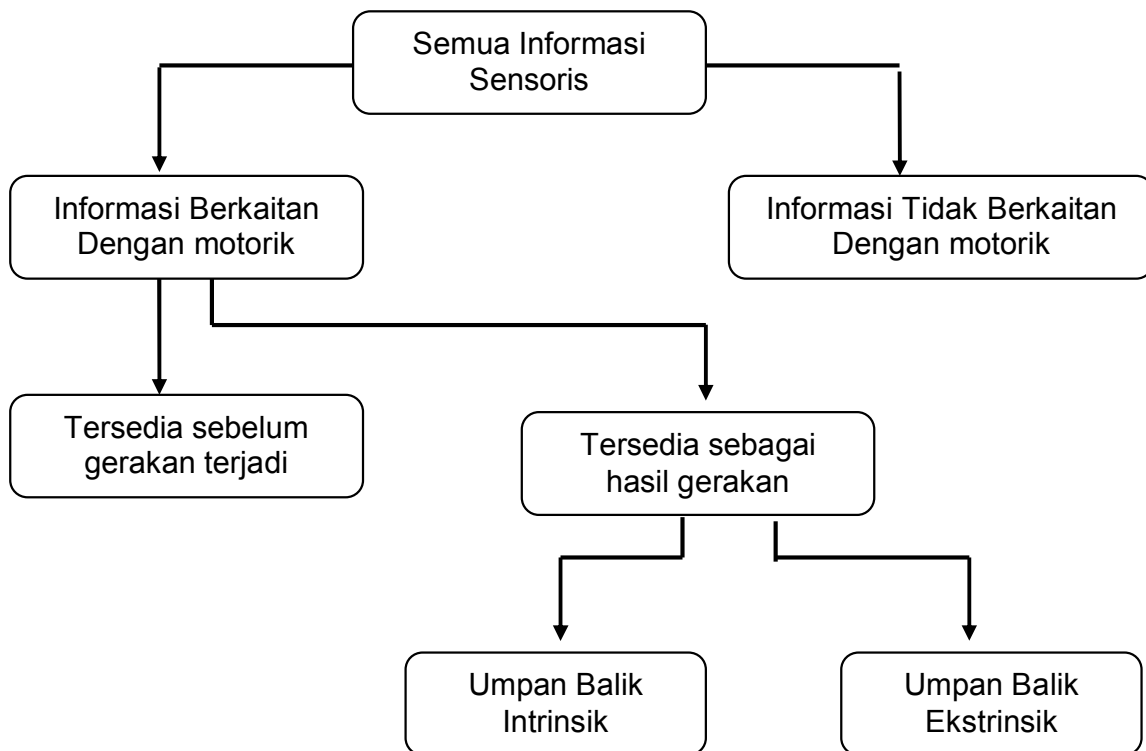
Semua Informasi Sensoris

Informasi Berkaitan Dengan motorik

Informasi Tidak Berkaitan Dengan motorik

Tersedia sebelum gerakan terjadi

Tersedia sebagai hasil gerakan

Umpan Balik Intrinsik

Umpan Balik Ekstrinsik